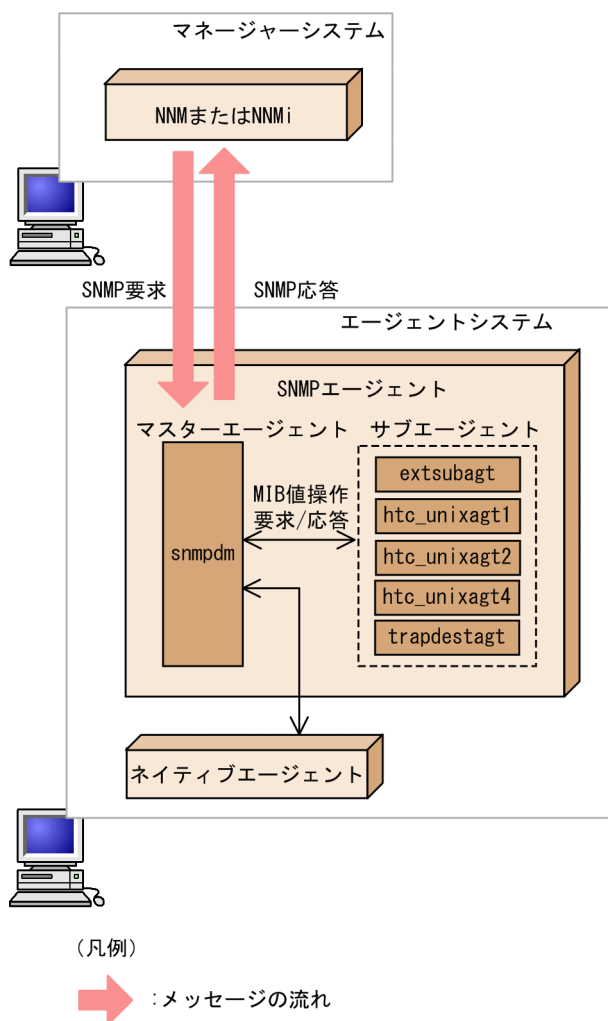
マネージャーシステム

NNMまたはNNMi

SNMP要求

SNMP応答

エージェントシステム

SNMPエージェント

マスターエージェント

サブエージェント

snmpdm

MIB値操作要求/応答

extsubagt

htc_unixagt1

htc_unixagt2

htc_unixagt4

trapdestagt

ネイティブエージェント

（凡例）

:メッセージの流れ